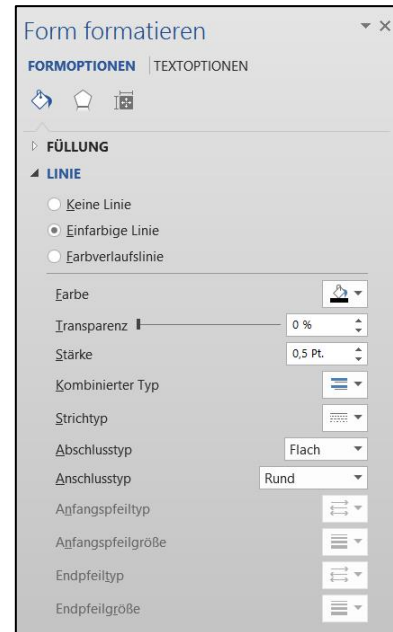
Form formatieren

FORMOPTIONEN TEXTOPTIONEN

FÜLLUNG

LINIE

Keine Linie

Einfarbige Linie

Farbverlaufslinie

Farbe

Transparenz 0 %

Stärke 0,5 Pt.

Kombinierter Typ

Strichtyp

Abschlusstyp Flach

Anschlusstyp Rund

Anfangspfeiltyp

Anfangspfeilgröße

Endpfeiltyp

Endpfeilgröße